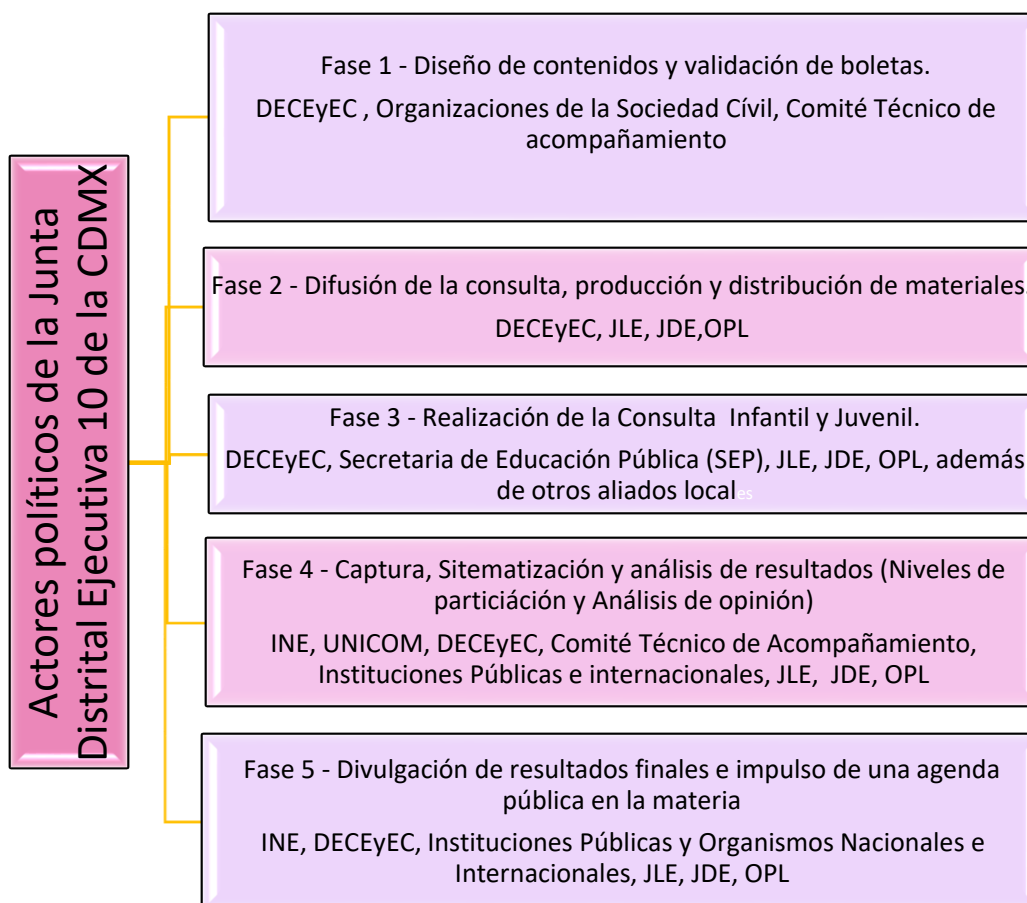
Actores políticos de la Junta Distrital Ejecutiva 10 de la CDMX

Fase 1 - Diseño de contenidos y validación de boletas.

DECEyEC , Organizaciones de la Sociedad Cívil, Comité Técnico de acompañamiento

Fase 2 - Difusión de la consulta, producción y distribución de materiales.

DECEyEC, JLE, JDE,OPL

Fase 3 - Realización de la Consulta Infantil y Juvenil.

DECEyEC, Secretaria de Educación Pública (SEP), JLE, JDE, OPL, además de otros aliados locales

Fase 4 - Captura, Sitematización y análisis de resultados (Niveles de particiáción y Análisis de opinión)

INE, UNICOM, DECEyEC, Comité Técnico de Acompañamiento, Instituciones Públicas e internacionales, JLE, JDE, OPL

Fase 5 - Divulgación de resultados finales e impulso de una agenda pública en la materia

INE, DECEyEC, Instituciones Públicas y Organismos Nacionales e Internacionales, JLE, JDE, OPL